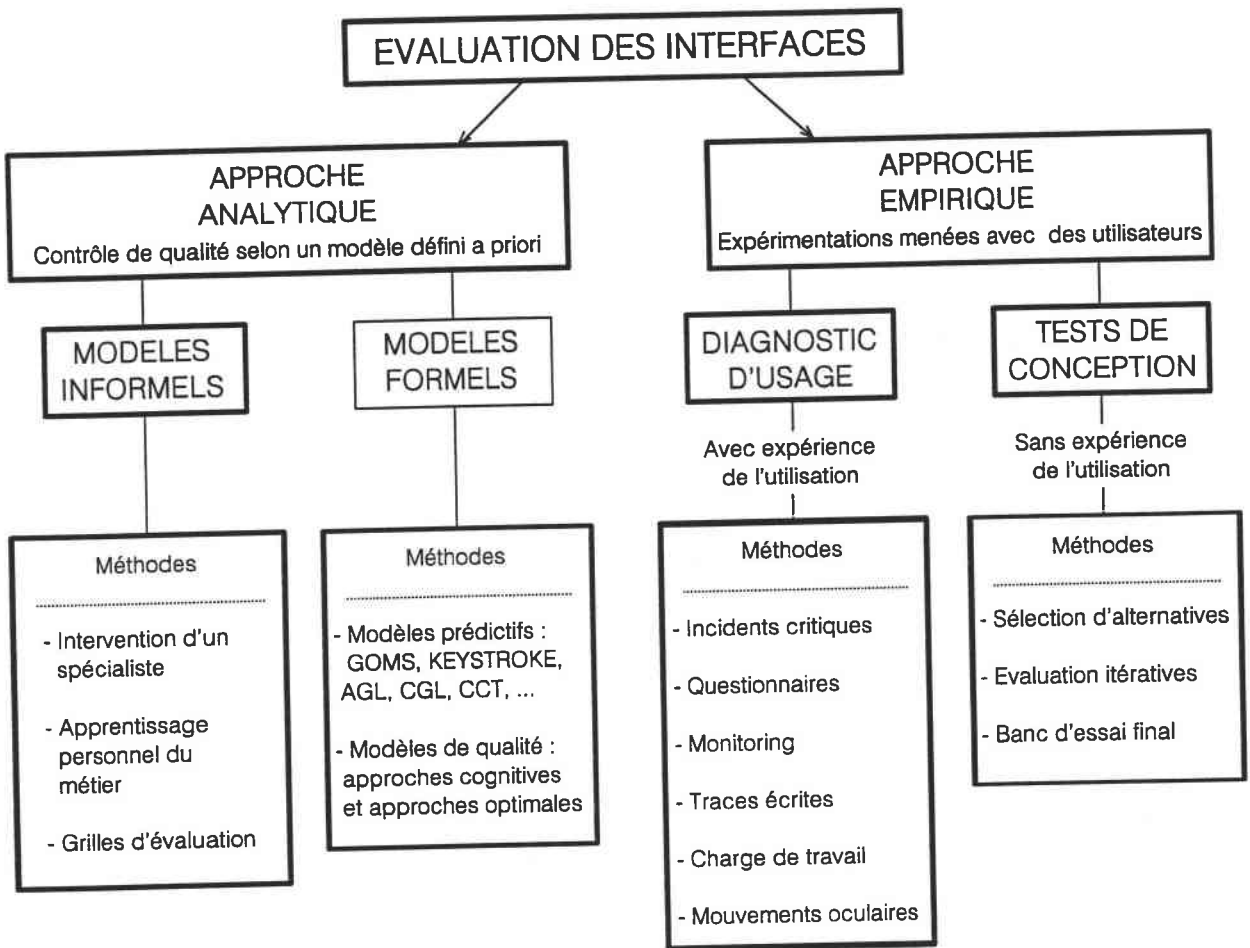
EVALUATION DES INTERFACES

APPROCHE ANALYTIQUE
Contrôle de qualité selon un modèle défini a priori

MODELES INFORMELS

Méthodes

- Intervention d'un spécialiste

- Apprentissage personnel du métier

- Grilles d'évaluation

MODELES FORMELS

Méthodes

- Modèles prédictifs : GOMS, KEYSTROKE, AGL, CGL, CCT, ...

- Modèles de qualité : approches cognitives et approches optimales

APPROCHE EMPIRIQUE
Expérimentations menées avec des utilisateurs

DIAGNOSTIC D'USAGE

Avec expérience de l'utilisation

Méthodes

- Incidents critiques

- Questionnaires

- Monitoring

- Traces écrites

- Charge de travail

- Mouvements oculaires

TESTS DE CONCEPTION

Sans expérience de l'utilisation

Méthodes

- Sélection d'alternatives

- Evaluation itératives

- Banc d'essai final